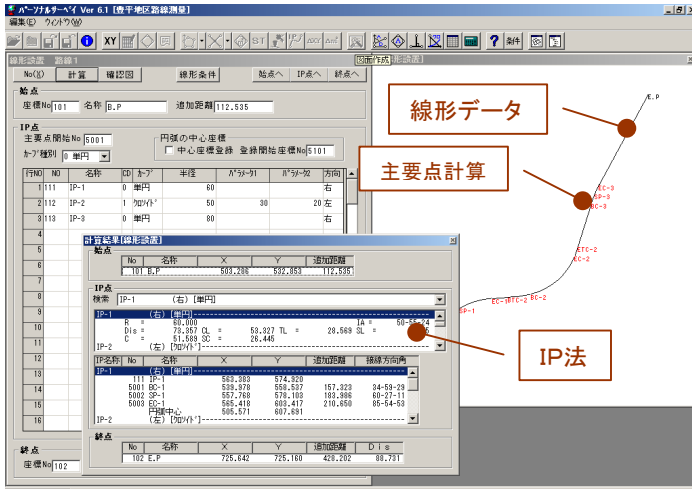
パーソナルサーベイ Ver 6.1 [豊平地区路線測量]

編集(E) ウィンドウ(W)

XY ST ? 条件

線形設置 路線1

No(C) 計算 確認図 線形条件 始点へ IP点へ 終点へ

始点
座標No 101 名称 B.P 追加距離 112.535

IP点
主要点開始No 5001
カーブ種別 0 単円
円弧の中心座標
中心座標登録 登録開始座標No 5101

| 行NO | NO | 名称 | CD | カーブ | 半径 | パラメータ1 | パラメータ2 | 方向 |
|---|---|---|---|---|---|---|---|---|
| 1 | 111 | IP-1 | 0 | 単円 | 60 | | | 右 |
| 2 | 112 | IP-2 | 1 | クロソイド | 50 | 30 | 20 | 左 |
| 3 | 113 | IP-3 | 0 | 単円 | 80 | | | 右 |
| 4 | | | | | | | | |
| 5 | | | | | | | | |
| 6 | | | | | | | | |
| 7 | | | | | | | | |
| 8 | | | | | | | | |
| 9 | | | | | | | | |
| 10 | | | | | | | | |
| 11 | | | | | | | | |
| 12 | | | | | | | | |
| 13 | | | | | | | | |
| 14 | | | | | | | | |
| 15 | | | | | | | | |
| 16 | | | | | | | | |

終点
座標No 102

図面作成 [線形設置]

計算結果[線形設置]

始点
| No | 名称 | X | Y | 追加距離 |
|---|---|---|---|---|
| 101 | B.P | 503.286 | 532.853 | 112.535 |

IP点
検索 IP-1 (右) [単円]

IP-1 (右) [単円]
R = 60.000 IA = 50-55-24
Dis = 73.357 CL = 53.327 TL = 28.569 SL =
C = 51.589 SC = 26.446
IP-2 (左) [クロソイド]

| IP名称 | No | 名称 | X | Y | 追加距離 | 接線方向角 |
|---|---|---|---|---|---|---|
| IP-1 | | (右) [単円] | | | | |
| | 111 | IP-1 | 563.363 | 574.920 | | |
| | 5001 | BC-1 | 539.978 | 558.537 | 157.323 | 34-59-29 |
| | 5002 | SP-1 | 557.768 | 578.103 | 183.986 | 60-27-11 |
| | 5003 | EC-1 | 565.418 | 603.417 | 210.650 | 85-54-53 |
| | | 円弧中心 | 505.571 | 607.691 | | |
| IP-2 | | (左) [クロソイド] | | | | |

終点
| No | 名称 | X | Y | 追加距離 | Dis |
|---|---|---|---|---|---|
| 102 | E.P | 725.642 | 725.160 | 428.202 | 88.781 |

E.P
EC-3
SP-3
BC-3
ETC-2
KE-2
EC-2ETC-2 BC-2
SP-1

線形データ
主要点計算
IP法